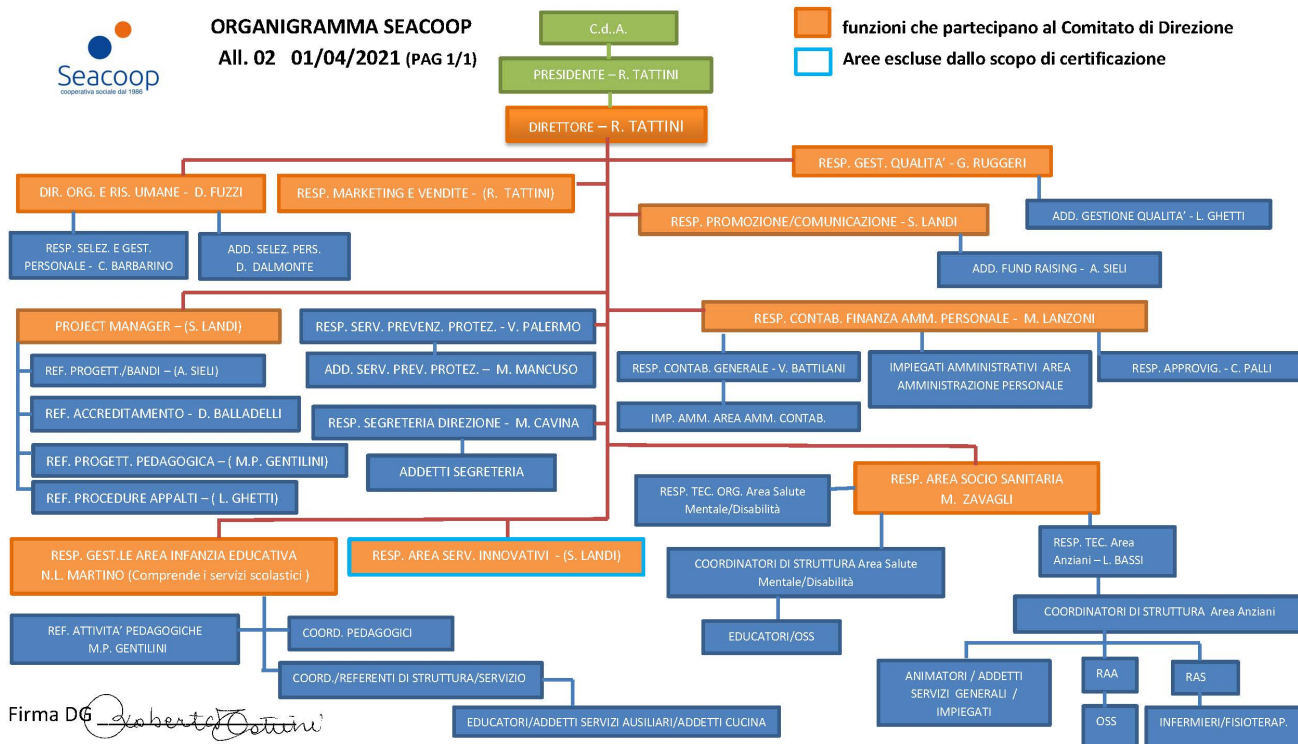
Seacoop
cooperativa sociale dal 1986

ORGANIGRAMMA SEACOOP
All. 02 01/04/2021 (PAG 1/1)

funzioni che partecipano al Comitato di Direzione
Aree escluse dallo scopo di certificazione

C.d.A.
PRESIDENTE – R. TATTINI
DIRETTORE – R. TATTINI

RESP. GEST. QUALITA' - G. RUGGERI
ADD. GESTIONE QUALITA' - L. GHETTI

DIR. ORG. E RIS. UMANE - D. FUZZI
RESP. SELEZ. E GEST. PERSONALE - C. BARBARINO
ADD. SELEZ. PERS. D. DALMONTE

RESP. MARKETING E VENDITE - (R. TATTINI)

RESP. PROMOZIONE/COMUNICAZIONE - S. LANDI
ADD. FUND RAISING - A. SIELI

PROJECT MANAGER – (S. LANDI)
REF. PROGETT./BANDI – (A. SIELI)
REF. ACCREDITAMENTO - D. BALLADELLI
REF. PROGETT. PEDAGOGICA – ( M.P. GENTILINI)
REF. PROCEDURE APPALTI – ( L. GHETTI)

RESP. SERV. PREVENZ. PROTEZ. - V. PALERMO
ADD. SERV. PREV. PROTEZ. – M. MANCUSO

RESP. SEGRETERIA DIREZIONE - M. CAVINA
ADDETTI SEGRETERIA

RESP. CONTAB. FINANZA AMM. PERSONALE - M. LANZONI
RESP. CONTAB. GENERALE - V. BATTILANI
IMP. AMM. AREA AMM. CONTAB.
IMPIEGATI AMMINISTRATIVI AREA AMMINISTRAZIONE PERSONALE
RESP. APPROVIG. - C. PALLI

RESP. AREA SOCIO SANITARIA M. ZAVAGLI
RESP. TEC. ORG. Area Salute Mentale/Disabilità
COORDINATORI DI STRUTTURA Area Salute Mentale/Disabilità
EDUCATORI/OSS
RESP. TEC. Area Anziani – L. BASSI
COORDINATORI DI STRUTTURA Area Anziani
ANIMATORI / ADDETTI SERVIZI GENERALI / IMPIEGATI
RAA
OSS
RAS
INFERMIERI/FISIOTERAP.

RESP. GEST.LE AREA INFANZIA EDUCATIVA N.L. MARTINO (Comprende i servizi scolastici )
REF. ATTIVITA' PEDAGOGICHE M.P. GENTILINI
COORD. PEDAGOGICI
COORD./REFERENTI DI STRUTTURA/SERVIZIO
EDUCATORI/ADDETTI SERVIZI AUSILIARI/ADDETTI CUCINA

RESP. AREA SERV. INNOVATIVI - (S. LANDI)

Firma DG Roberto Tattini